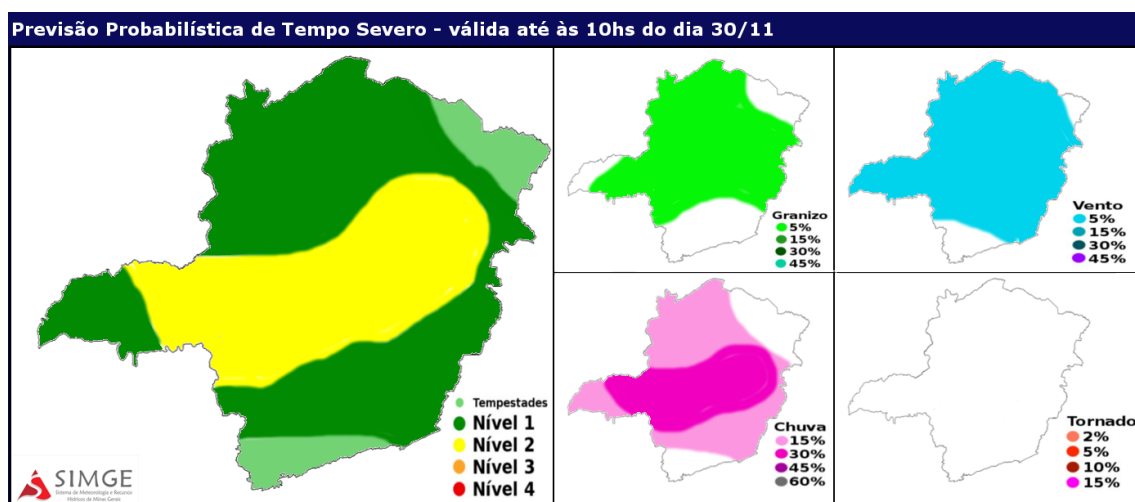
Previsão Probabilística de Tempo Severo - válida até às 10hs do dia 30/11

Tempestades
Nível 1
Nível 2
Nível 3
Nível 4

SIMGE
Sistema de Meteorologia e Recursos Hídricos de Minas Gerais

Granizo
5%
15%
30%
45%

Vento
5%
15%
30%
45%

Chuva
15%
30%
45%
60%

Tornado
2%
5%
10%
15%